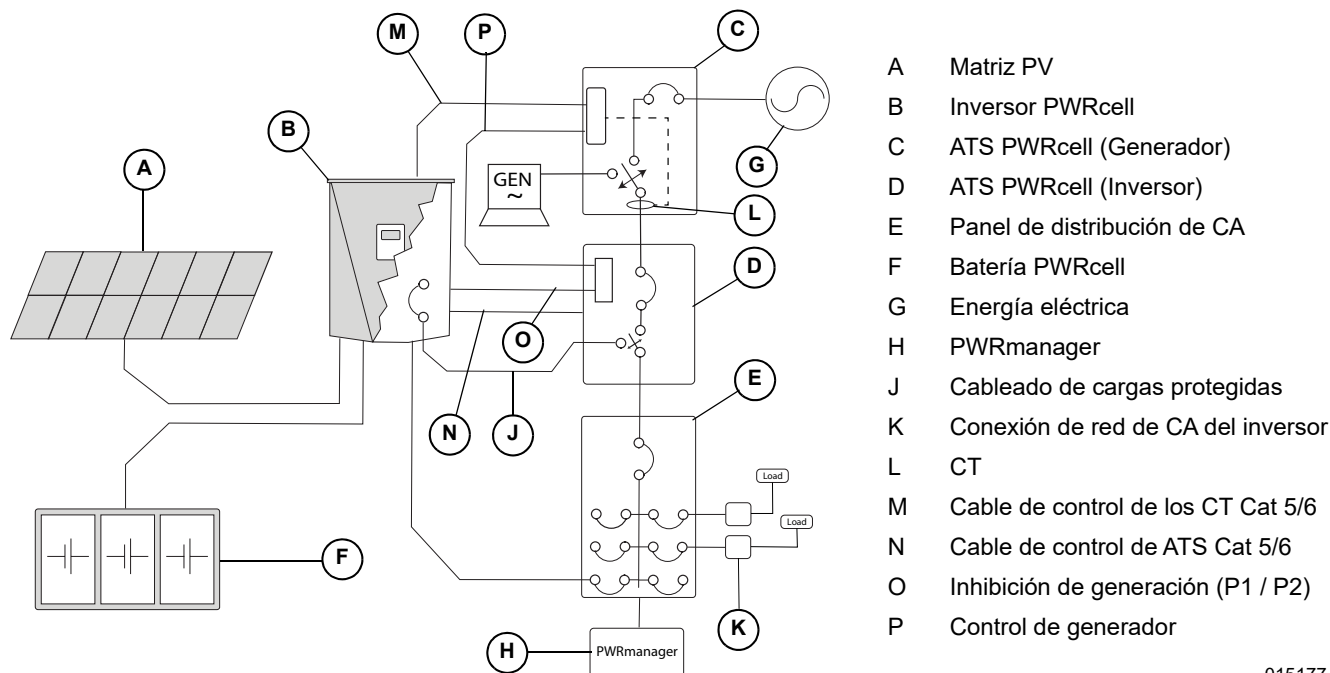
M
P
C
B
A
GEN
~
G
L
D
O
E
N
J
Load
Load
F
K
H
PWRmanager

A Matriz PV
B Inversor PWRcell
C ATS PWRcell (Generador)
D ATS PWRcell (Inversor)
E Panel de distribución de CA
F Batería PWRcell
G Energía eléctrica
H PWRmanager
J Cableado de cargas protegidas
K Conexión de red de CA del inversor
L CT
M Cable de control de los CT Cat 5/6
N Cable de control de ATS Cat 5/6
O Inhibición de generación (P1 / P2)
P Control de generador

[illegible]